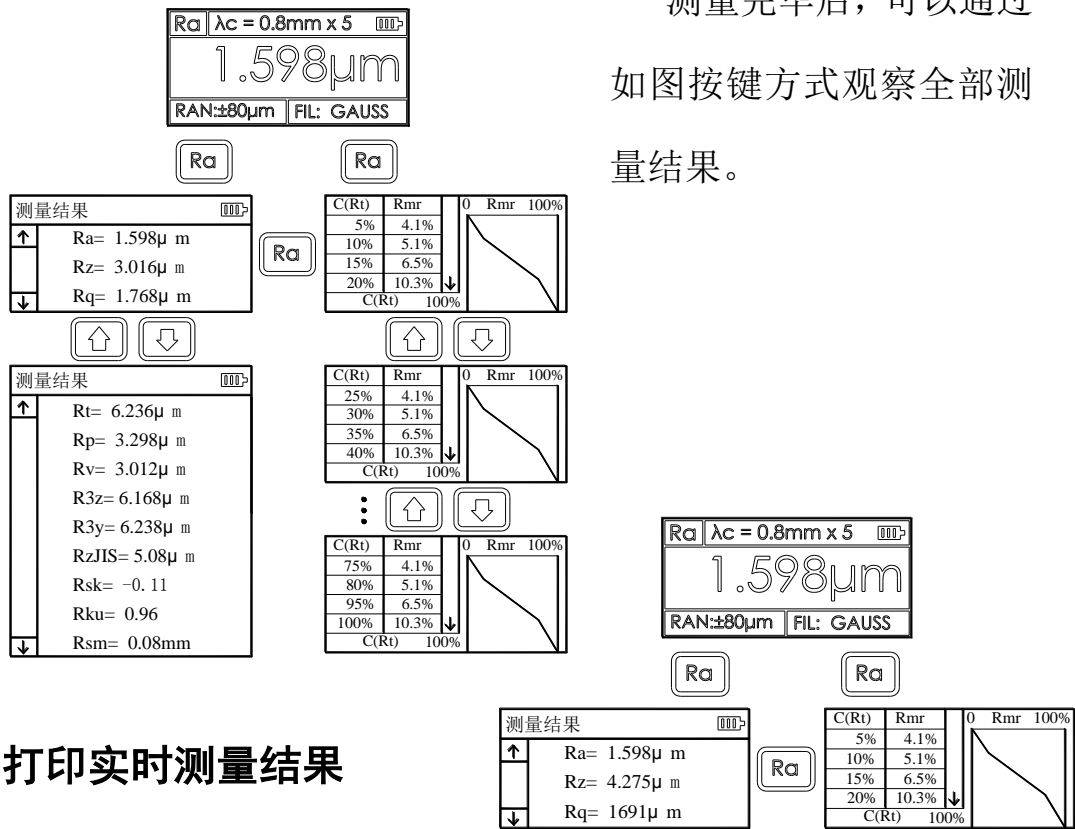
Ra | λc = 0.8mm x 5
1.598μm
RAN:±80μm | FIL: GAUSS

测量完毕后，可以通过如图按键方式观察全部测量结果。

Ra
Ra

测量结果
↑ Ra= 1.598μ m
Rz= 3.016μ m
↓ Rq= 1.768μ m

Ra

| C(Rt) | Rmr |
|---|---|
| 5% | 4.1% |
| 10% | 5.1% |
| 15% | 6.5% |
| 20% | 10.3% |

↓
C(Rt) 100%
0 Rmr 100%

测量结果
↑ Rt= 6.236μ m
Rp= 3.298μ m
Rv= 3.012μ m
R3z= 6.168μ m
R3y= 6.238μ m
RzJIS= 5.08μ m
Rsk= -0. 11
Rku= 0.96
↓ Rsm= 0.08mm

| C(Rt) | Rmr |
|---|---|
| 25% | 4.1% |
| 30% | 5.1% |
| 35% | 6.5% |
| 40% | 10.3% |

↓
C(Rt) 100%
0 Rmr 100%

| C(Rt) | Rmr |
|---|---|
| 75% | 4.1% |
| 80% | 5.1% |
| 95% | 6.5% |
| 100% | 10.3% |

↓
C(Rt) 100%
0 Rmr 100%

Ra | λc = 0.8mm x 5
1.598μm
RAN:±80μm | FIL: GAUSS

Ra
Ra

打印实时测量结果

测量结果
↑ Ra= 1.598μ m
Rz= 4.275μ m
↓ Rq= 1691μ m

Ra

| C(Rt) | Rmr |
|---|---|
| 5% | 4.1% |
| 10% | 5.1% |
| 15% | 6.5% |
| 20% | 10.3% |

↓
C(Rt) 100%
0 Rmr 100%